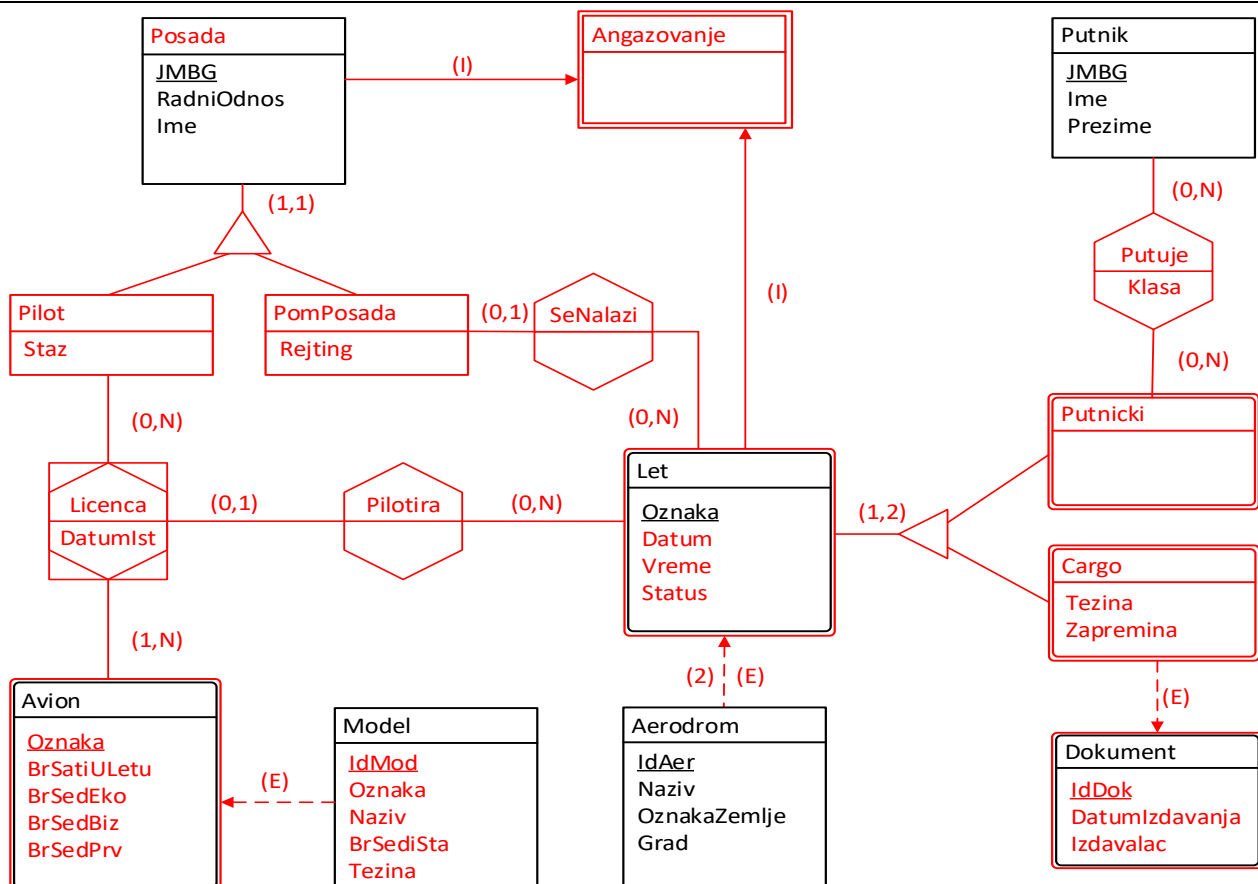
Posada
JMBG
RadniOdnos
Ime

(I)

Angazovanje

Putnik
JMBG
Ime
Prezime

(1,1)

(0,N)

Putuje
Klasa

Pilot
Staz

PomPosada
Rejting

(0,1)

SeNalazi

(I)

(0,N)

(0,N)

(0,N)

Putnicki

Licenca
DatumIst

(0,1)

Pilotira

(0,N)

Let
Oznaka
Datum
Vreme
Status

(1,2)

Cargo
Tezina
Zapremina

(1,N)

(2)

(E)

(E)

Avion
Oznaka
BrSatiULetu
BrSedEko
BrSedBiz
BrSedPrv

(E)

Model
IdMod
Oznaka
Naziv
BrSediSta
Tezina

Aerodrom
IdAer
Naziv
OznakaZemlje
Grad

Dokument
IdDok
DatumIzdavanja
Izdavalac